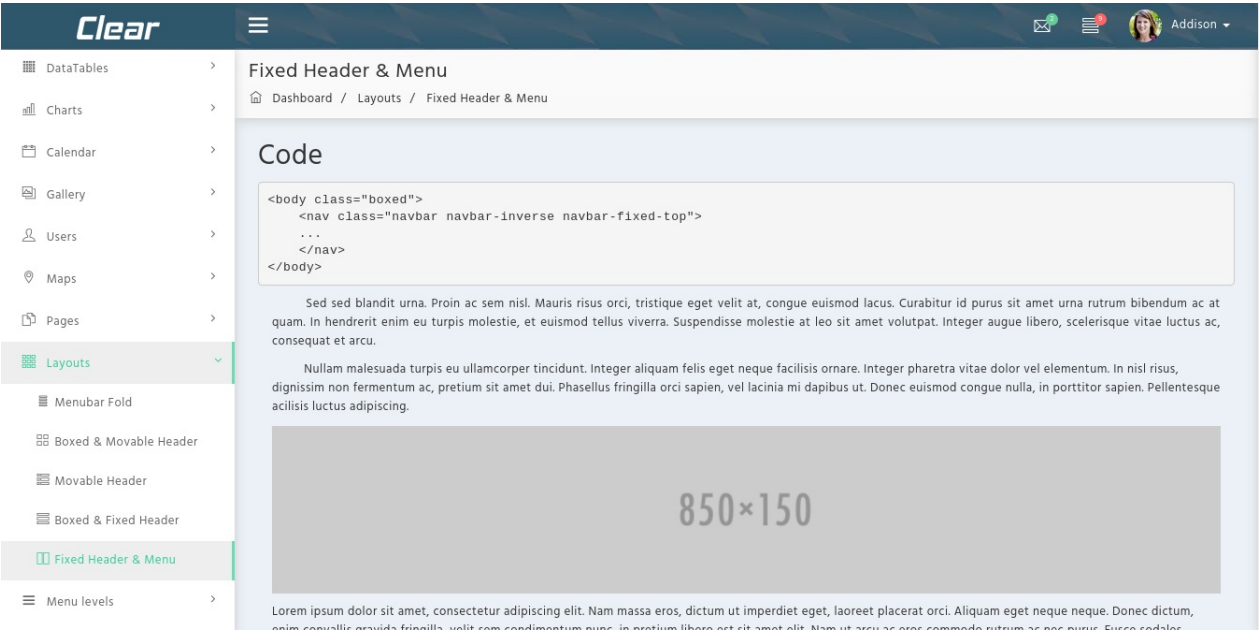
Clear

Addison

DataTables
Charts
Calendar
Gallery
Users
Maps
Pages
Layouts
Menubar Fold
Boxed & Movable Header
Movable Header
Boxed & Fixed Header
Fixed Header & Menu
Menu levels

Fixed Header & Menu

Dashboard / Layouts / Fixed Header & Menu

Code

```
<body class="boxed">
    <nav class="navbar navbar-inverse navbar-fixed-top">
    ...
    </nav>
</body>
```

Sed sed blandit urna. Proin ac sem nisl. Mauris risus orci, tristique eget velit at, congue euismod lacus. Curabitur id purus sit amet urna rutrum bibendum ac at quam. In hendrerit enim eu turpis molestie, et euismod tellus viverra. Suspendisse molestie at leo sit amet volutpat. Integer augue libero, scelerisque vitae luctus ac, consequat et arcu.

Nullam malesuada turpis eu ullamcorper tincidunt. Integer aliquam felis eget neque facilisis ornare. Integer pharetra vitae dolor vel elementum. In nisl risus, dignissim non fermentum ac, pretium sit amet dui. Phasellus fringilla orci sapien, vel lacinia mi dapibus ut. Donec euismod congue nulla, in porttitor sapien. Pellentesque acilisis luctus adipiscing.

850×150

Lorem ipsum dolor sit amet, consectetur adipiscing elit. Nam massa eros, dictum ut imperdiet eget, laoreet placerat orci. Aliquam eget neque neque. Donec dictum, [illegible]